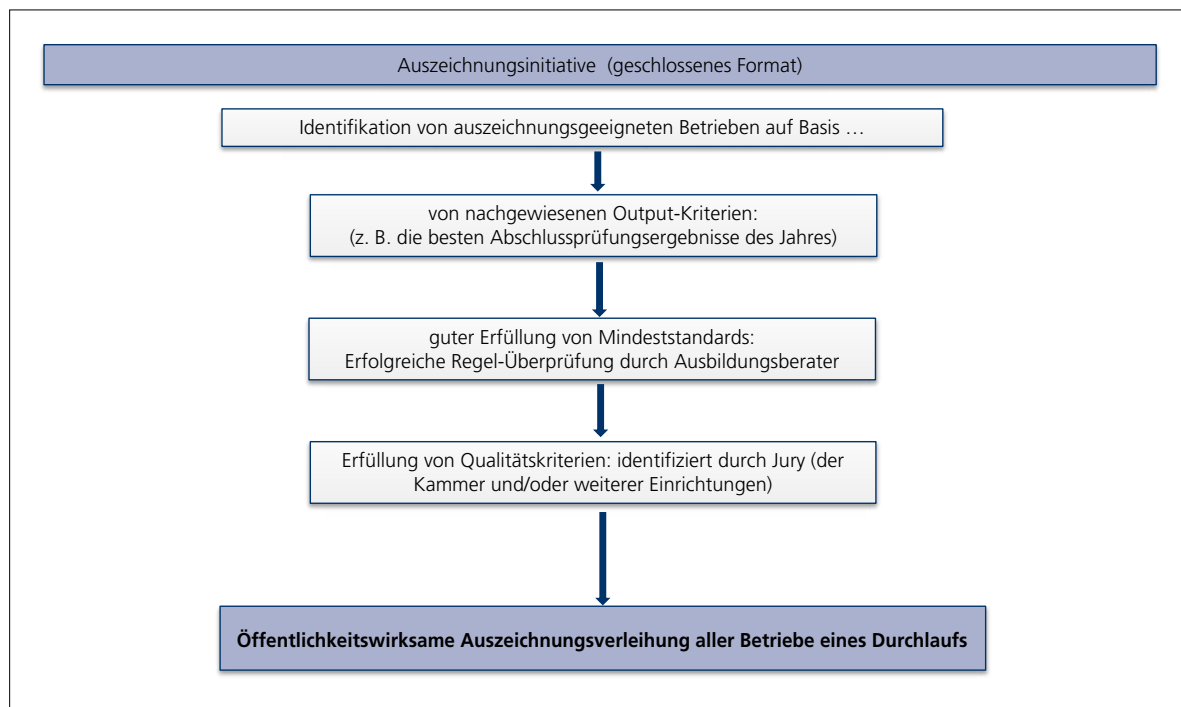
Auszeichnungsinitiative (geschlossenes Format)

Identifikation von auszeichnungsgeeigneten Betrieben auf Basis …

von nachgewiesenen Output-Kriterien:
(z. B. die besten Abschlussprüfungsergebnisse des Jahres)

guter Erfüllung von Mindeststandards:
Erfolgreiche Regel-Überprüfung durch Ausbildungsberater

Erfüllung von Qualitätskriterien: identifiziert durch Jury (der Kammer und/oder weiterer Einrichtungen)

**Öffentlichkeitswirksame Auszeichnungsverleihung aller Betriebe eines Durchlaufs**